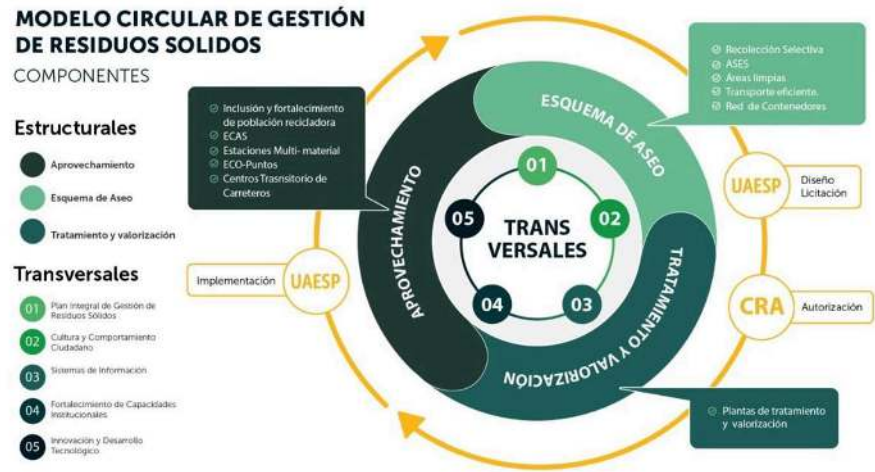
MODELO CIRCULAR DE GESTIÓN DE RESIDUOS SOLIDOS

COMPONENTES

Estructurales

Aprovechamiento

Esquema de Aseo

Tratamiento y valorización

Transversales

01 Plan Integral de Gestión de Residuos Sólidos

02 Cultura y Comportamiento Ciudadano

03 Sistemas de Información

04 Fortalecimiento de Capacidades Institucionales

05 Innovación y Desarrollo Tecnológico

Inclusión y fortalecimiento de población recicladora
ECAS
Estaciones Multi- material
ECO-Puntos
Centros Trasnsitorio de Carreteros

Recolección Selectiva
ASES
Áreas limpias
Transporte eficiente.
Red de Contenedores

ESQUEMA DE ASEO

APROVECHAMIENTO

TRATAMIENTO Y VALORIZACIÓN

01

02

03

04

05

TRANS VERSALES

UAESP

Diseño Licitación

Implementación

UAESP

CRA

Autorización

Plantas de tratamiento y valorización